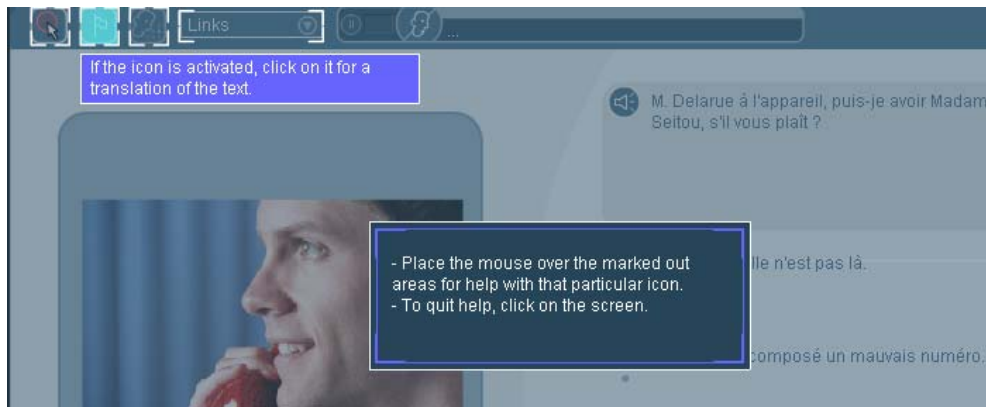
Links

...

If the icon is activated, click on it for a translation of the text.

M. Delarue à l'appareil, puis-je avoir Madam Seitou, s'il vous plaît ?

- Place the mouse over the marked out areas for help with that particular icon.
- To quit help, click on the screen.

lle n'est pas là.

composé un mauvais numéro.